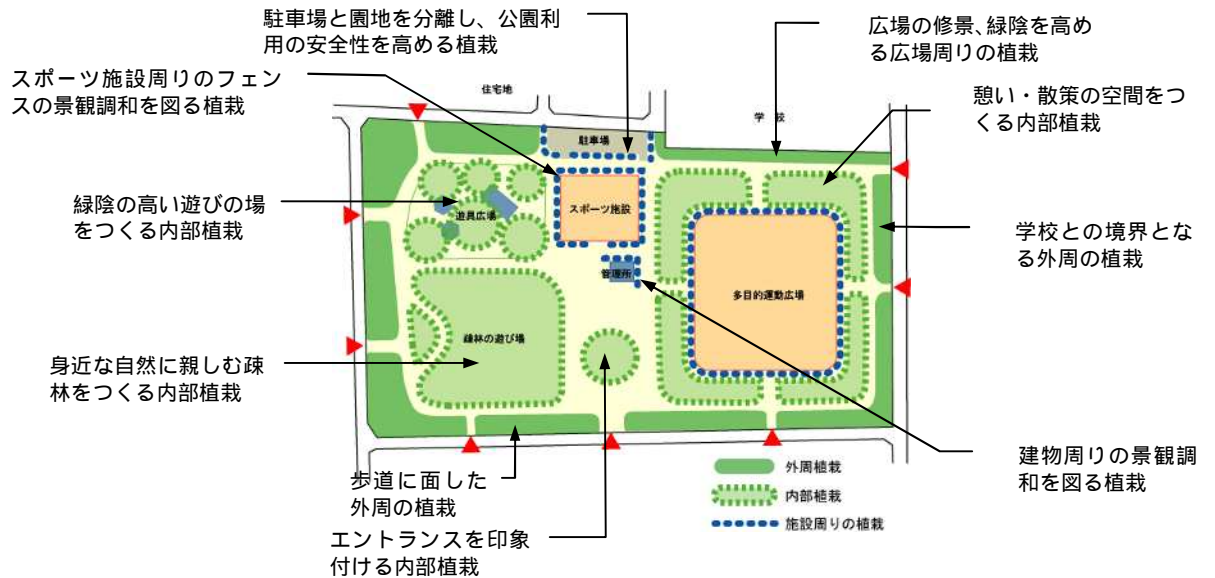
駐車場と園地を分離し、公園利用の安全性を高める植栽

広場の修景、緑陰を高める広場周りの植栽

スポーツ施設周りのフェンスの景観調和を図る植栽

住宅地

学校

憩い・散策の空間をつくる内部植栽

駐車場

緑陰の高い遊びの場をつくる内部植栽

遊具広場

スポーツ施設

学校との境界となる外周の植栽

管理所

多目的運動広場

樹林の遊び場

身近な自然に親しむ疎林をつくる内部植栽

建物周りの景観調和を図る植栽

歩道に面した外周の植栽

外周植栽

内部植栽

施設周りの植栽

エントランスを印象付ける内部植栽